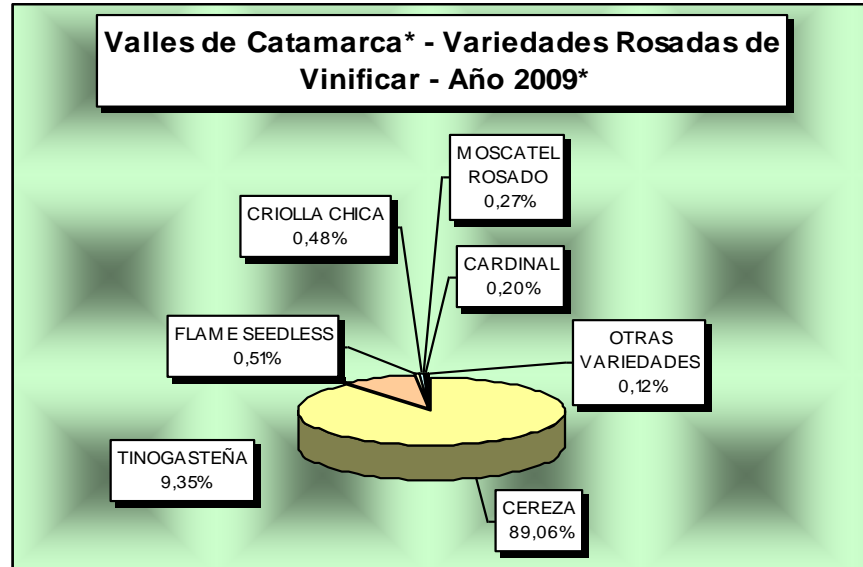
Valles de Catamarca* - Variedades Rosadas de Vinificar - Año 2009*

MOSCATEL ROSADO 0,27%

CRIOLLA CHICA 0,48%

CARDINAL 0,20%

FLAME SEEDLESS 0,51%

OTRAS VARIEDADES 0,12%

TINOGASTEÑA 9,35%

CEREZA 89,06%